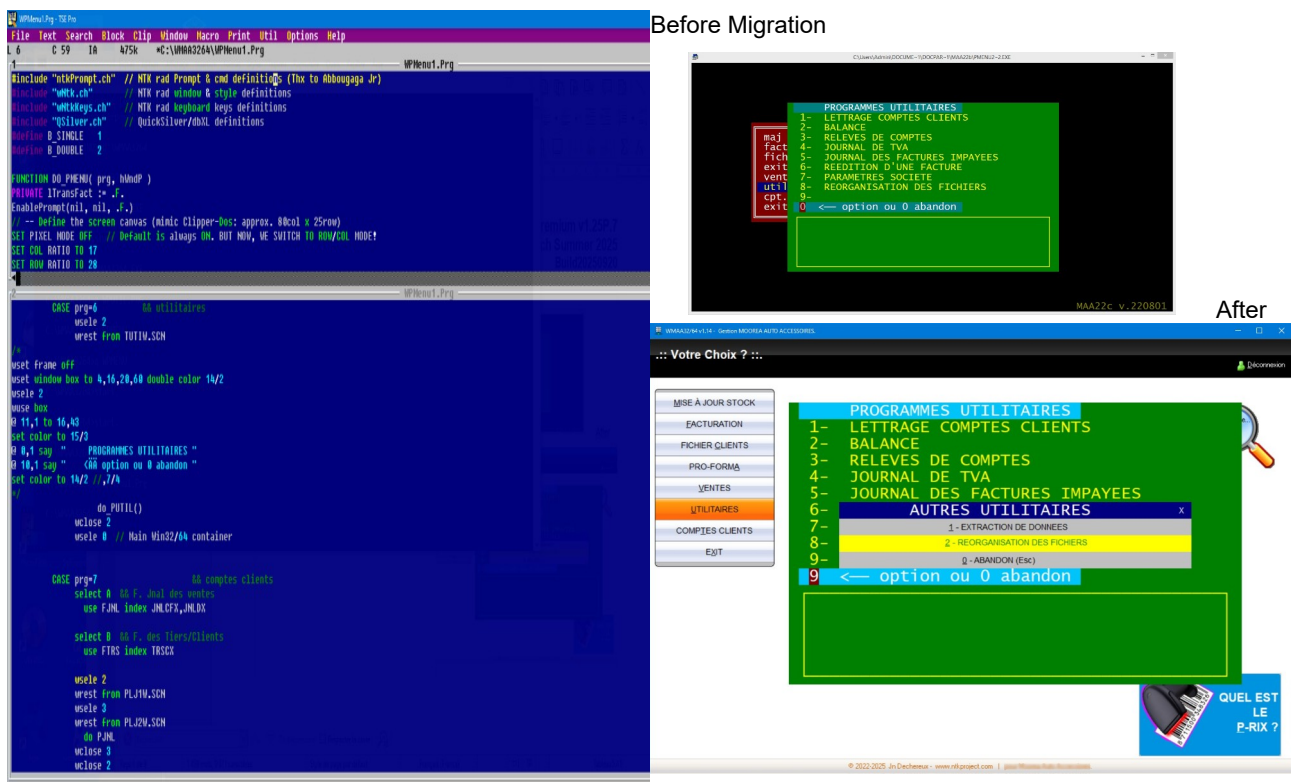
WPMenu1.Prg - TSE Pro
File Text Search Block Clip Window Macro Print Util Options Help
L 6 C 59 IA 475k *C:\WMAA3264\WPMenu1.Prg
WPMenu1.Prg
#include "ntkPrompt.ch" // NTK rad Prompt & cmd definitions (Thx to Abbougaga Jr)
#include "wNtk.ch" // NTK rad window & style definitions
#include "wNtkKeys.ch" // NTK rad keyboard keys definitions
#include "QSilver.ch" // QuickSilver/dbXL definitions
#define B_SINGLE 1
#define B_DOUBLE 2

FUNCTION DO_PMENU( prg, hWndP )
PRIVATE lTransFact := .F.
EnablePrompt(nil, nil, .F.)
// -- Define the screen canvas (mimic Clipper-Dos: approx. 80col x 25row)
SET PIXEL MODE OFF // Default is always ON. BUT NOW, WE SWITCH TO ROW/COL MODE!
SET COL RATIO TO 17
SET ROW RATIO TO 28

WPMenu1.Prg
CASE prg=6 && utilitaires
wsele 2
wrest from TUTIW.SCN
/*
wset frame off
wset window box to 4,16,20,60 double color 14/2
wsele 2
wuse box
@ 11,1 to 16,43
set color to 15/3
@ 0,1 say " PROGRAMMES UTILITAIRES "
@ 10,1 say " <ÄÄ option ou 0 abandon "
set color to 14/2 //,7/4
*/
do PUTIL()
wclose 2
wsele 0 // Main Win32/64 container

CASE prg=7 && comptes clients
select A && F. Jnal des ventes
use FJNL index JNLCFX,JNLDX

select B && F. des Tiers/Clients
use FTRS index TRSCX

wsele 2
wrest from PLJ1W.SCN
wsele 3
wrest from PLJ2W.SCN
do PJNL
wclose 3
wclose 2

Before Migration

PROGRAMMES UTILITAIRES
1- LETTRAGE COMPTES CLIENTS
2- BALANCE
3- RELEVES DE COMPTES
4- JOURNAL DE TVA
5- JOURNAL DES FACTURES IMPAYEES
6- REEDITION D'UNE FACTURE
7- PARAMETRES SOCIETE
8- REORGANISATION DES FICHIERS
9-
0 <— option ou 0 abandon
maj
fact
fich
exit
vent
util
cpt
exit
MAA22c v.220801

After

WMAA32/64 v1.14 - Gestion MOOREA AUTO ACCESSOIRES
.:: Votre Choix ? ::.
Déconnexion
MISE À JOUR STOCK
FACTURATION
FICHIER CLIENTS
PRO-FORMA
VENTES
UTILITAIRES
COMPTES CLIENTS
EXIT
PROGRAMMES UTILITAIRES
1- LETTRAGE COMPTES CLIENTS
2- BALANCE
3- RELEVES DE COMPTES
4- JOURNAL DE TVA
5- JOURNAL DES FACTURES IMPAYEES
6-
7-
8-
9-
AUTRES UTILITAIRES
X
1 - EXTRACTION DE DONNEES
2 - REORGANISATION DES FICHIERS
0 - ABANDON (Esc)
9 <— option ou 0 abandon
QUEL EST LE P-RIX ?
© 2022-2025 Jn Dechereux - www.ntkproject.com | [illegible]